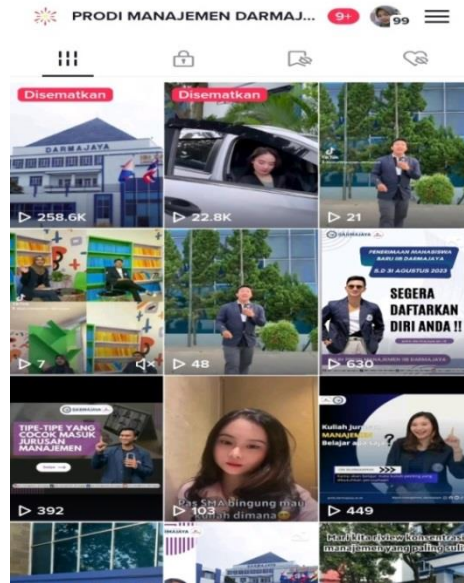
PRODI MANAJEMEN DARMAJ... 9+ 99

Disematkan
DARMAJAYA
▷ 258.6K

Disematkan
▷ 22.8K

▷ 21

▷ 7

▷ 48

PENERIMAAN MAHASISWA BARU IIB DARMAJAYA
S.D 31 AGUSTUS 2023
SEGERA DAFTARKAN DIRI ANDA !!
▷ 630

TIPE-TIPE YANG COCOK MASUK JURUSAN MANAJEMEN
▷ 392

Pas SMA bingung mau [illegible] dimana
▷ 103

Kuliah jurusan MANAJEMEN Belajar apa aja?
▷ 449

Mari kita review konsentrasi manajemen yang paling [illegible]